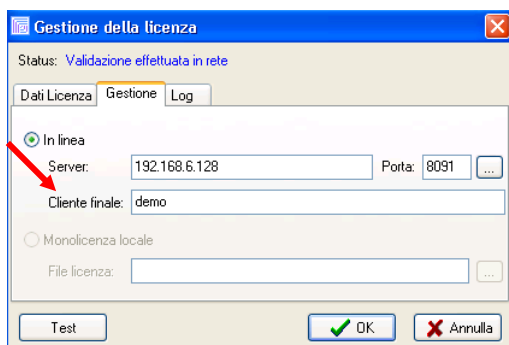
Gestione della licenza

Status: Validazione effettuata in rete

Dati Licenza | Gestione | Log

In linea

Server: 192.168.6.128 Porta: 8091 ...

Cliente finale: demo

Monolicenza locale

File licenza: ...

Test OK Annulla